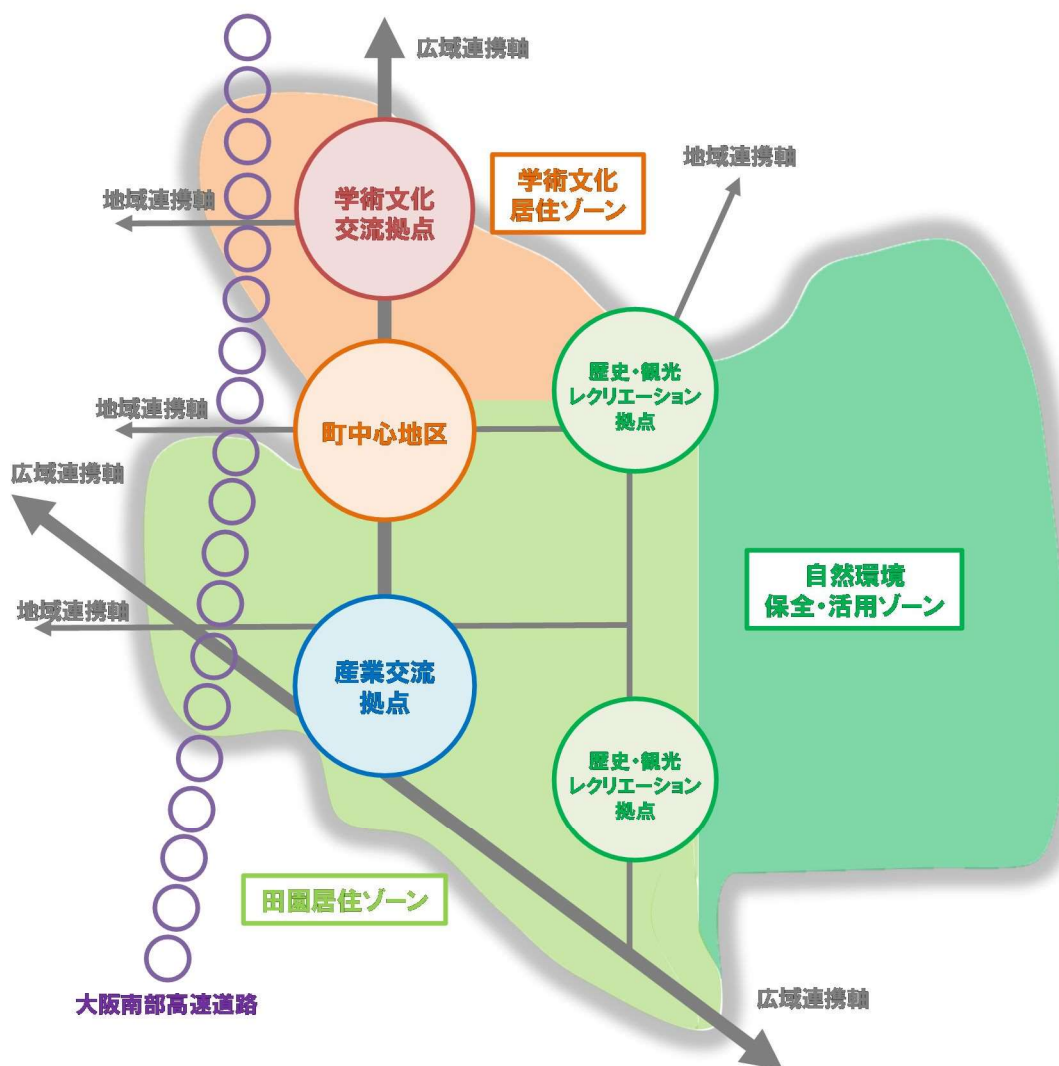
広域連携軸

学術文化交流拠点

学術文化居住ゾーン

地域連携軸

地域連携軸

歴史・観光レクリエーション拠点

地域連携軸

町中心地区

広域連携軸

自然環境保全・活用ゾーン

地域連携軸

産業交流拠点

歴史・観光レクリエーション拠点

田園居住ゾーン

広域連携軸

大阪南部高速道路